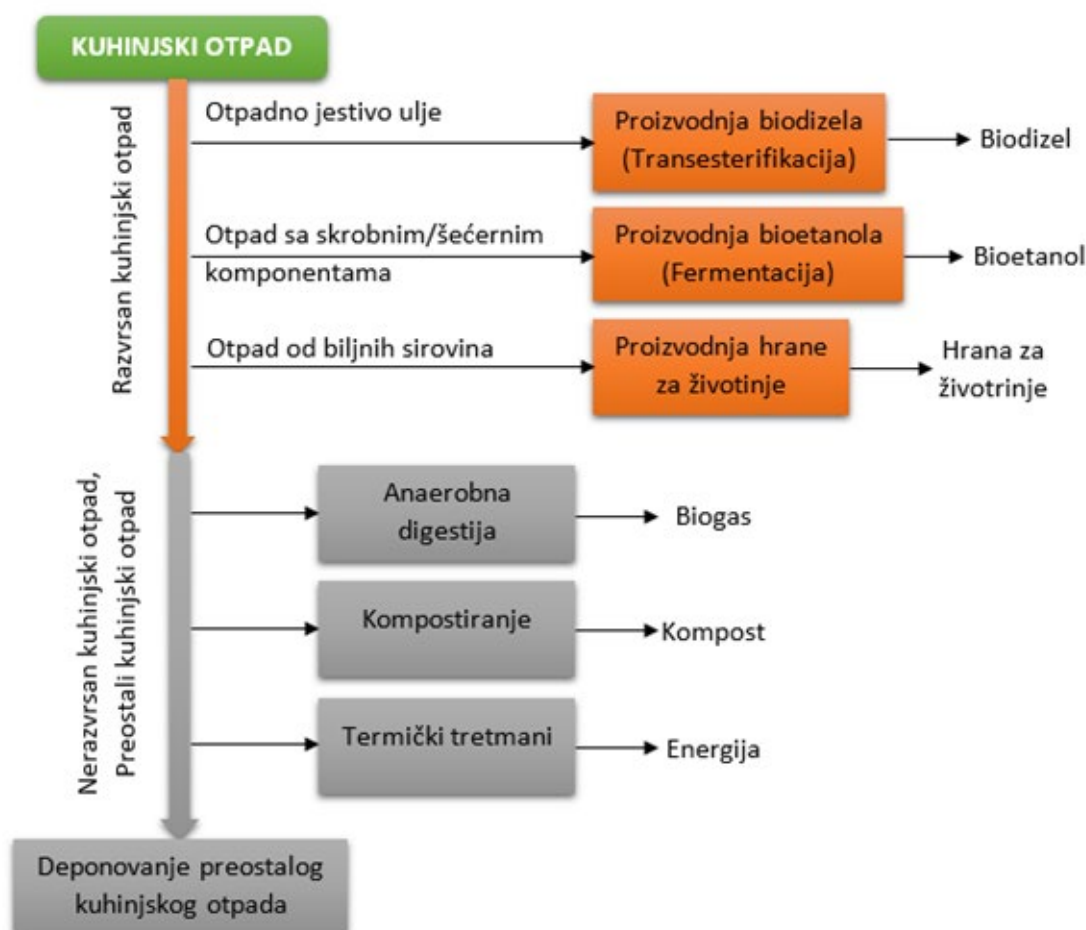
KUHINJSKI OTPAD

Razvrsan kuhinjski otpad

Otpadno jestivo ulje

Proizvodnja biodizela (Transesterifikacija)

Biodizel

Otpad sa skrobnim/šećernim komponentama

Proizvodnja bioetanola (Fermentacija)

Bioetanol

Otpad od biljnih sirovina

Proizvodnja hrane za životinje

Hrana za životrinje

Nerazvrsan kuhinjski otpad, Preostali kuhinjski otpad

Anaerobna digestija

Biogas

Kompostiranje

Kompost

Termički tretmani

Energija

Deponovanje preostalog kuhinjskog otpada